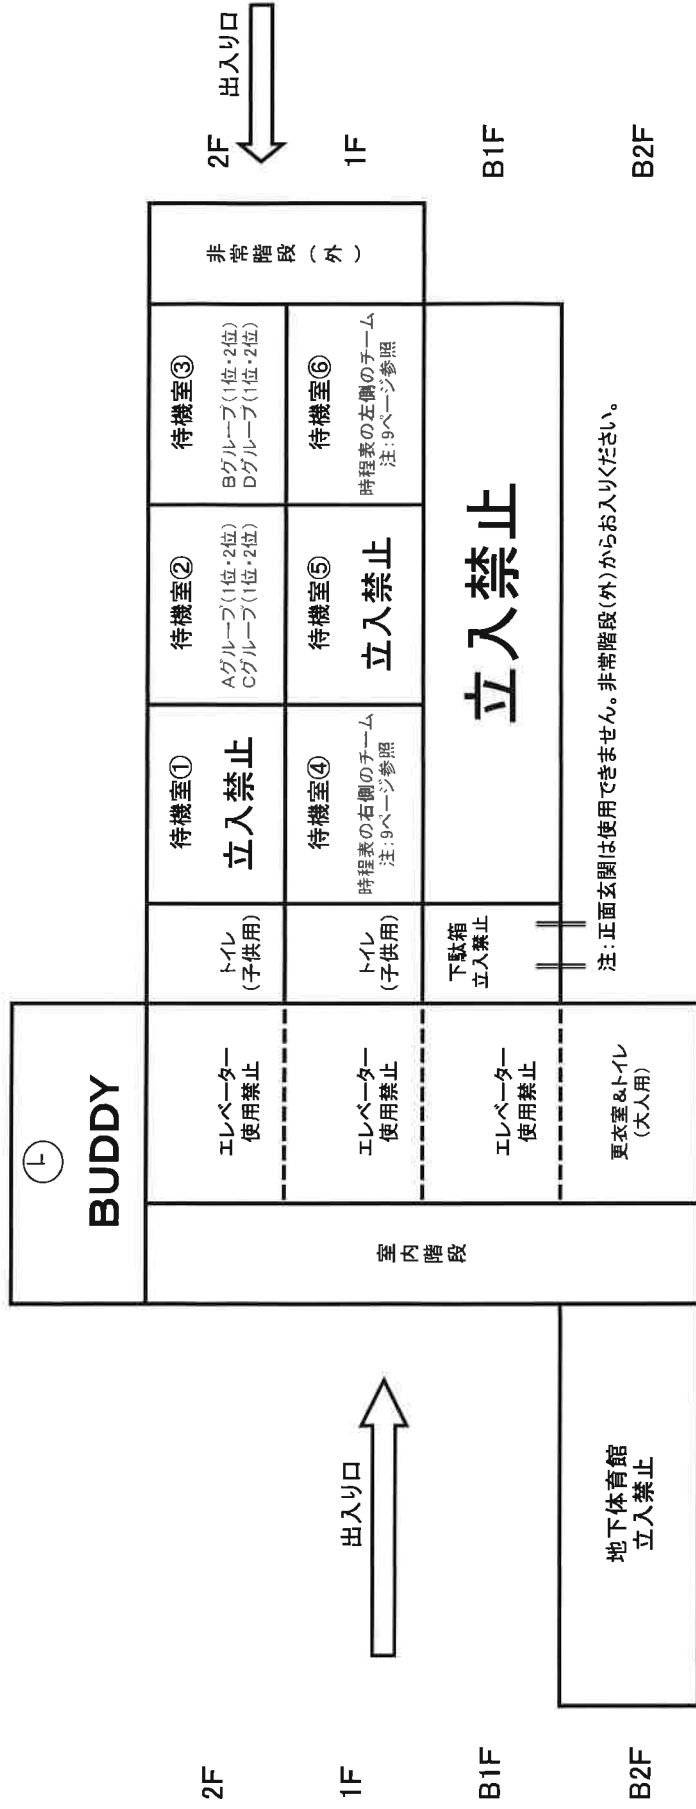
出入り口

2F
1F
B1F
B2F

非常階段（外）

待機室③
Bグループ（1位・2位）
Dグループ（1位・2位）

待機室②
Aグループ（1位・2位）
Cグループ（1位・2位）

待機室①
立入禁止

トイレ（子供用）

エレベーター使用禁止

BUDDY

待機室⑥
時程表の左側のチーム
注：9ページ参照

待機室⑤
立入禁止

待機室④
時程表の右側のチーム
注：9ページ参照

トイレ（子供用）

エレベーター使用禁止

室内階段

立入禁止

下駄箱
立入禁止

エレベーター使用禁止

注：正面玄関は使用できません。非常階段（外）からお入りください。

更衣室＆トイレ（大人用）

出入り口

地下体育館
立入禁止

2F
1F
B1F
B2F